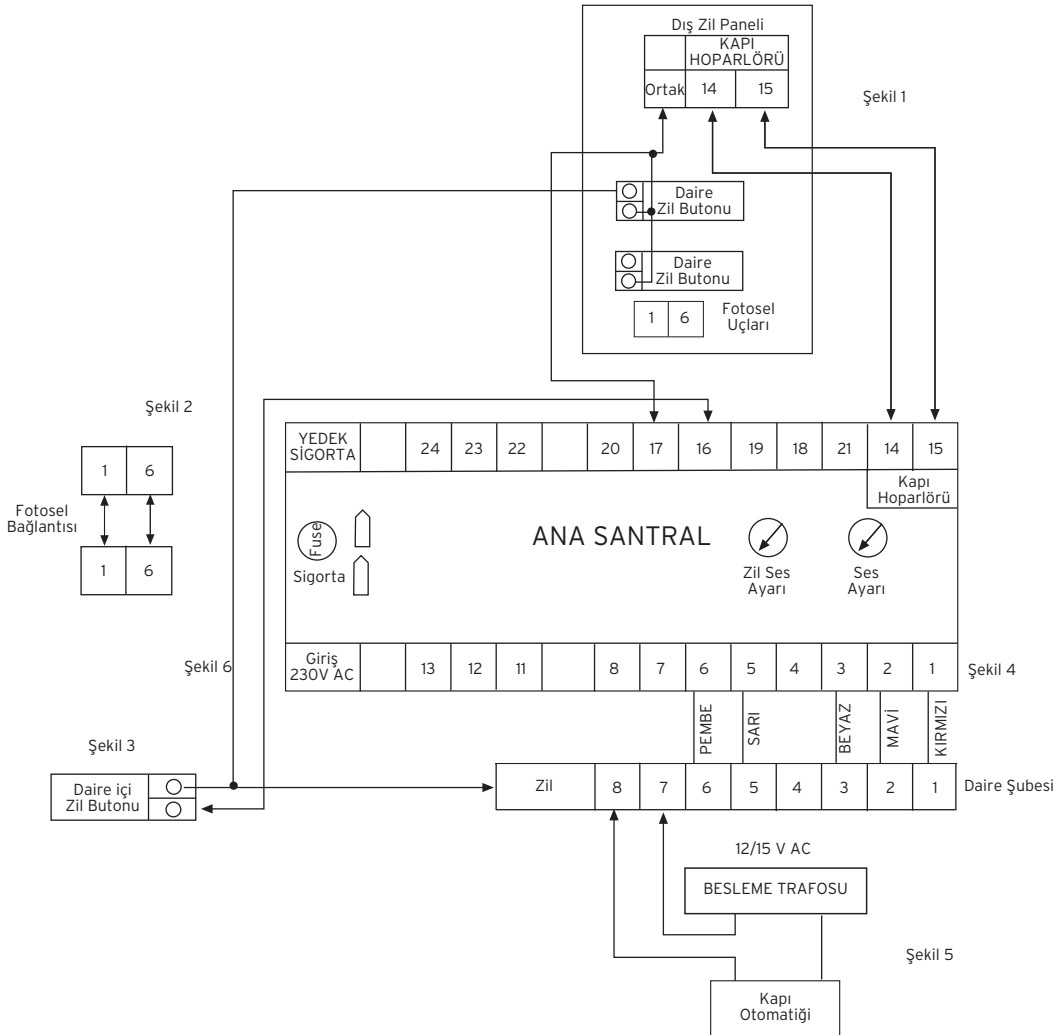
Dış Zil Paneli

KAPI HOPARLÖRÜ

Ortak 14 15

Şekil 1

Daire Zil Butonu

Daire Zil Butonu

1 6 Fotosel Uçları

Şekil 2

1 6

Fotosel Bağlantısı

1 6

| YEDEK SİGORTA | | 24 | 23 | 22 | | 20 | 17 | 16 | 19 | 18 | 21 | 14 | 15 |
|---|---|---|---|---|---|---|---|---|---|---|---|---|---|

Kapı Hoparlörü

Fuse

Sigorta

ANA SANTRAL

Zil Ses Ayarı

Ses Ayarı

| Giriş 230V AC | | 13 | 12 | 11 | | 8 | 7 | 6 | 5 | 4 | 3 | 2 | 1 |
|---|---|---|---|---|---|---|---|---|---|---|---|---|---|

Şekil 6

Şekil 4

PEMBE SARI BEYAZ MAVİ KIRMIZI

Şekil 3

Daire içi Zil Butonu

| Zil | 8 | 7 | 6 | 5 | 4 | 3 | 2 | 1 |
|---|---|---|---|---|---|---|---|---|

Daire Şubesi

12/15 V AC

BESLEME TRAFOSU

Şekil 5

Kapı Otomatiği